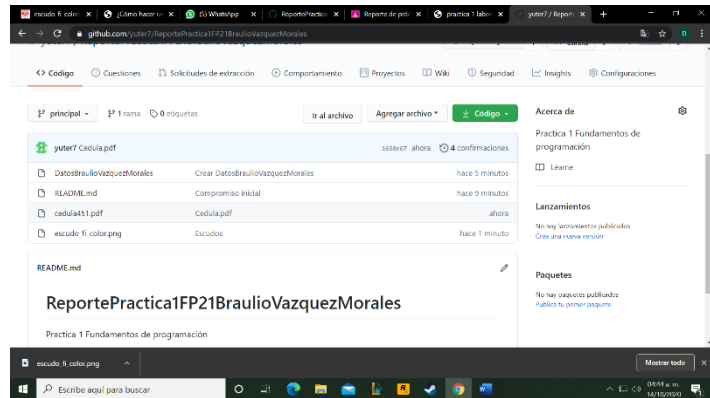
escudo fi color ×
¿Cómo hacer u ×
(5) WhatsApp ×
ReportePractic ×
Reporte de prác ×
practica 1 labo ×
yuter7 / Report ×
+

github.com/yuter7/ReportePractica1FP21BraulioVazquezMorales

<> Código
Cuestiones
Solicitudes de extracción
Comportamiento
Proyectos
Wiki
Seguridad
Insights
Configuraciones

principal ▾
1 rama
0 etiquetas
Ir al archivo
Agregar archivo ▾
Código ▾

yuter7 Cedula.pdf
1638e67 ahora
4 confirmaciones

| | | |
|---|---|---|
| DatosBraulioVazquezMorales | Crear DatosBraulioVazquezMorales | hace 5 minutos |
| README.md | Compromiso inicial | hace 9 minutos |
| cedula451.pdf | Cedula.pdf | ahora |
| escudo_fi_color.png | Escudos | hace 1 minuto |

README.md

ReportePractica1FP21BraulioVazquezMorales

Practica 1 Fundamentos de programación

Acerca de

Practica 1 Fundamentos de programación

Léame

Lanzamientos

No hay lanzamientos publicados
Crea una nueva versión

Paquetes

No hay paquetes publicados
Publica tu primer paquete

escudo_fi_color.png ^
Mostrar todo ×

Escribe aquí para buscar
06:44 a. m.
14/10/2020